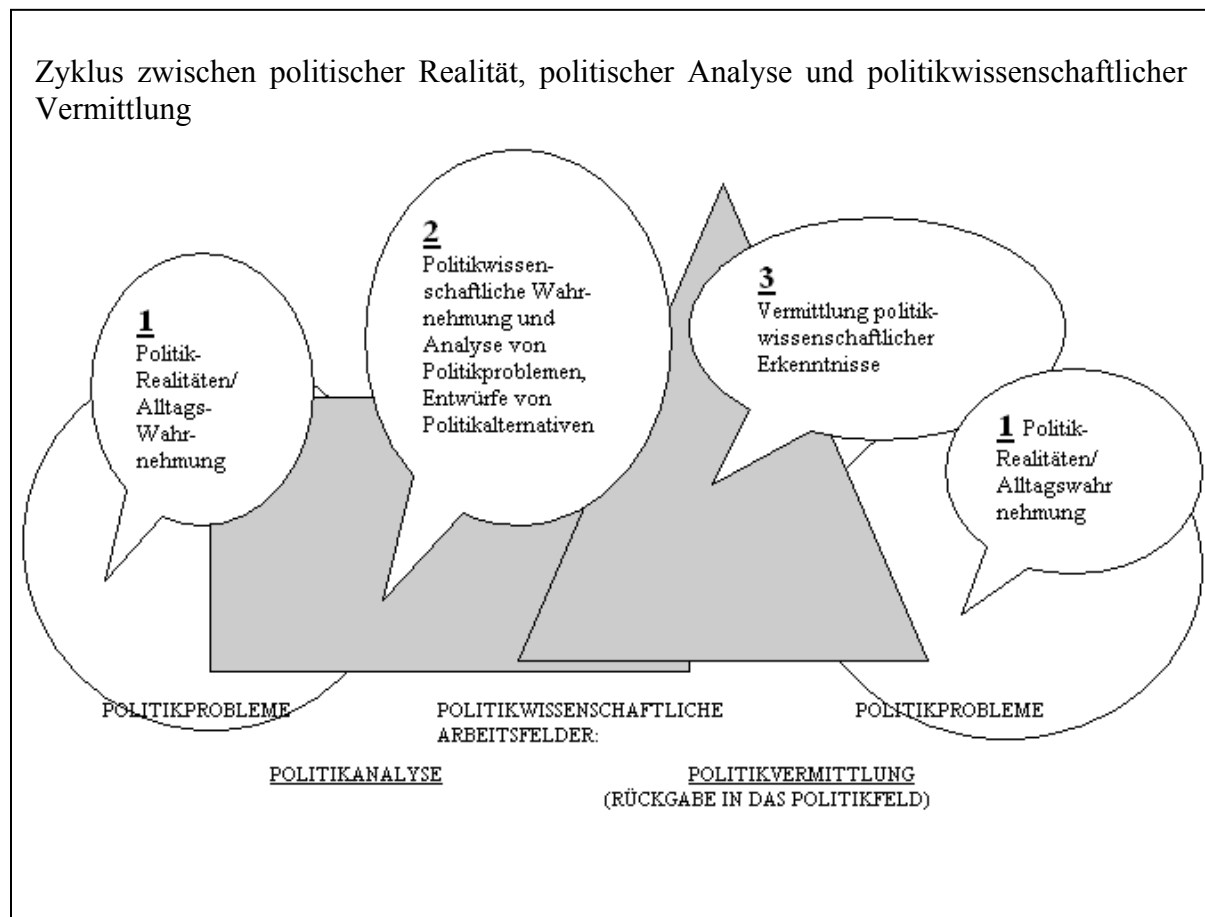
Zyklus zwischen politischer Realität, politischer Analyse und politikwissenschaftlicher Vermittlung

**1**
Politik-Realitäten/ Alltags-Wahrnehmung

**2**
Politikwissenschaftliche Wahrnehmung und Analyse von Politikproblemen, Entwürfe von Politikalternativen

**3**
Vermittlung politikwissenschaftlicher Erkenntnisse

**1** Politik-Realitäten/ Alltagswahrnehmung

POLITIKPROBLEME

POLITIKWISSENSCHAFTLICHE ARBEITSFELDER:

POLITIKPROBLEME

POLITIKANALYSE

POLITIKVERMITTLUNG
(RÜCKGABE IN DAS POLITIKFELD)